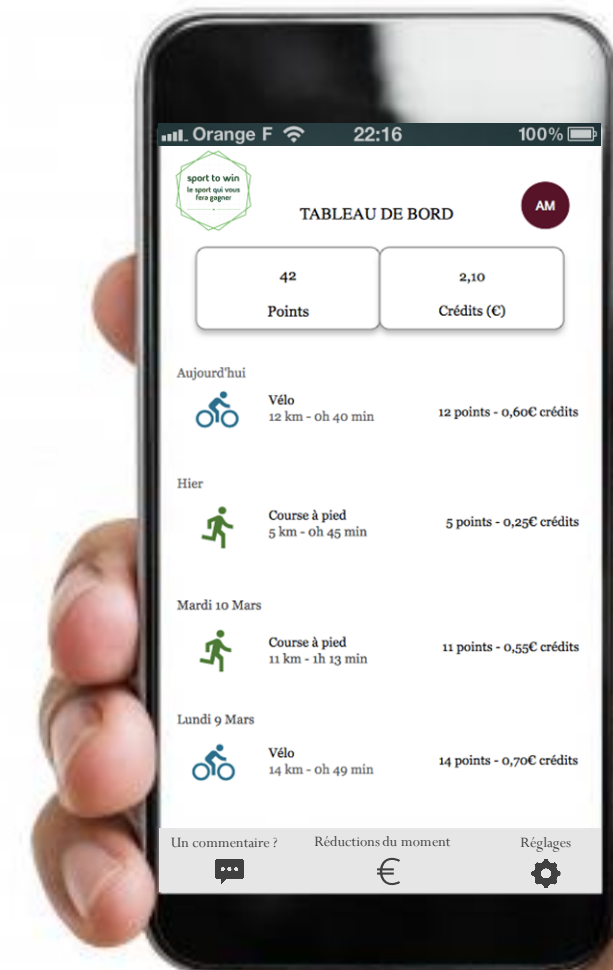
Orange F 22:16 100%

sport to win
le sport qui vous fera gagner

TABLEAU DE BORD

AM

42
Points

2,10
Crédits (€)

Aujourd'hui

Vélo
12 km - 0h 40 min

12 points - 0,60€ crédits

Hier

Course à pied
5 km - 0h 45 min

5 points - 0,25€ crédits

Mardi 10 Mars

Course à pied
11 km - 1h 13 min

11 points - 0,55€ crédits

Lundi 9 Mars

Vélo
14 km - 0h 49 min

14 points - 0,70€ crédits

Un commentaire ?

Réductions du moment

Réglages